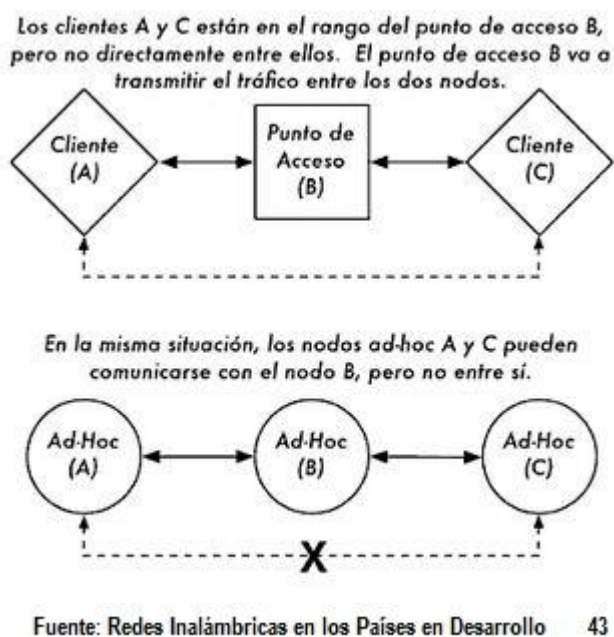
Los clientes A y C están en el rango del punto de acceso B, pero no directamente entre ellos. El punto de acceso B va a transmitir el tráfico entre los dos nodos.

Cliente (A)

Punto de Acceso (B)

Cliente (C)

En la misma situación, los nodos ad-hoc A y C pueden comunicarse con el nodo B, pero no entre sí.

Ad-Hoc (A)

Ad-Hoc (B)

Ad-Hoc (C)

X

Fuente: Redes Inalámbricas en los Países en Desarrollo 43